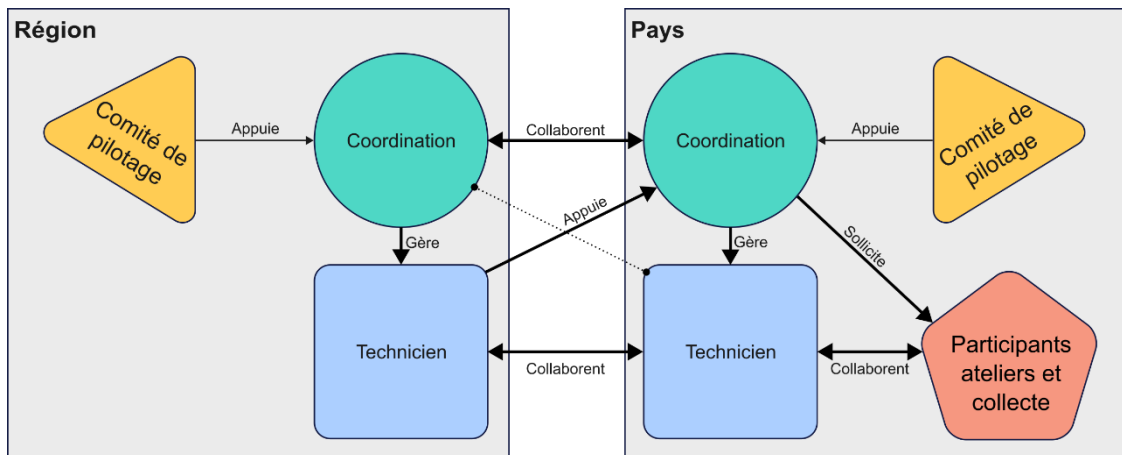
Région

Comité de pilotage

Appuie

Coordination

Gère

Technicien

Appuie

Collaborent

Collaborent

Pays

Coordination

Appuie

Comité de pilotage

Gère

Sollicite

Technicien

Collaborent

Participants ateliers et collecte